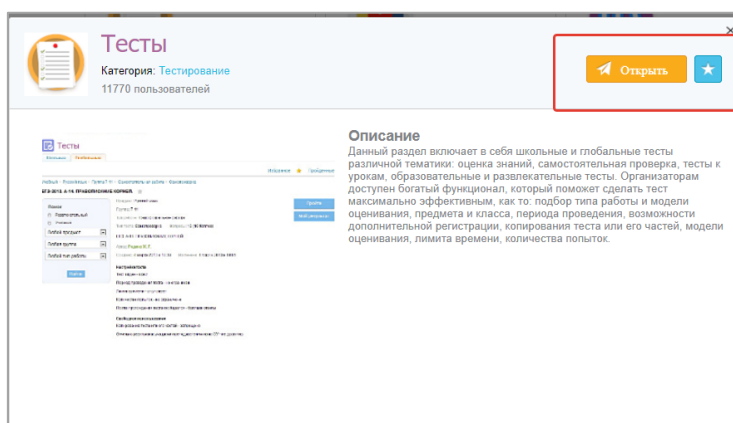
Тесты
Категория: Тестирование
11770 пользователей

Открыть

Тесты

ЕГЭ-2013. А-16. ПРАВОПИСАНИЕ КОРНЕЙ.

Описание
Данный раздел включает в себя школьные и глобальные тесты различной тематики: оценка знаний, самостоятельная проверка, тесты к урокам, образовательные и развлекательные тесты. Организаторам доступен богатый функционал, который поможет сделать тест максимально эффективным, как то: подбор типа работы и модели оценивания, предмета и класса, периода проведения, возможности дополнительной регистрации, копирования теста или его частей, модели оценивания, лимита времени, количества попыток.